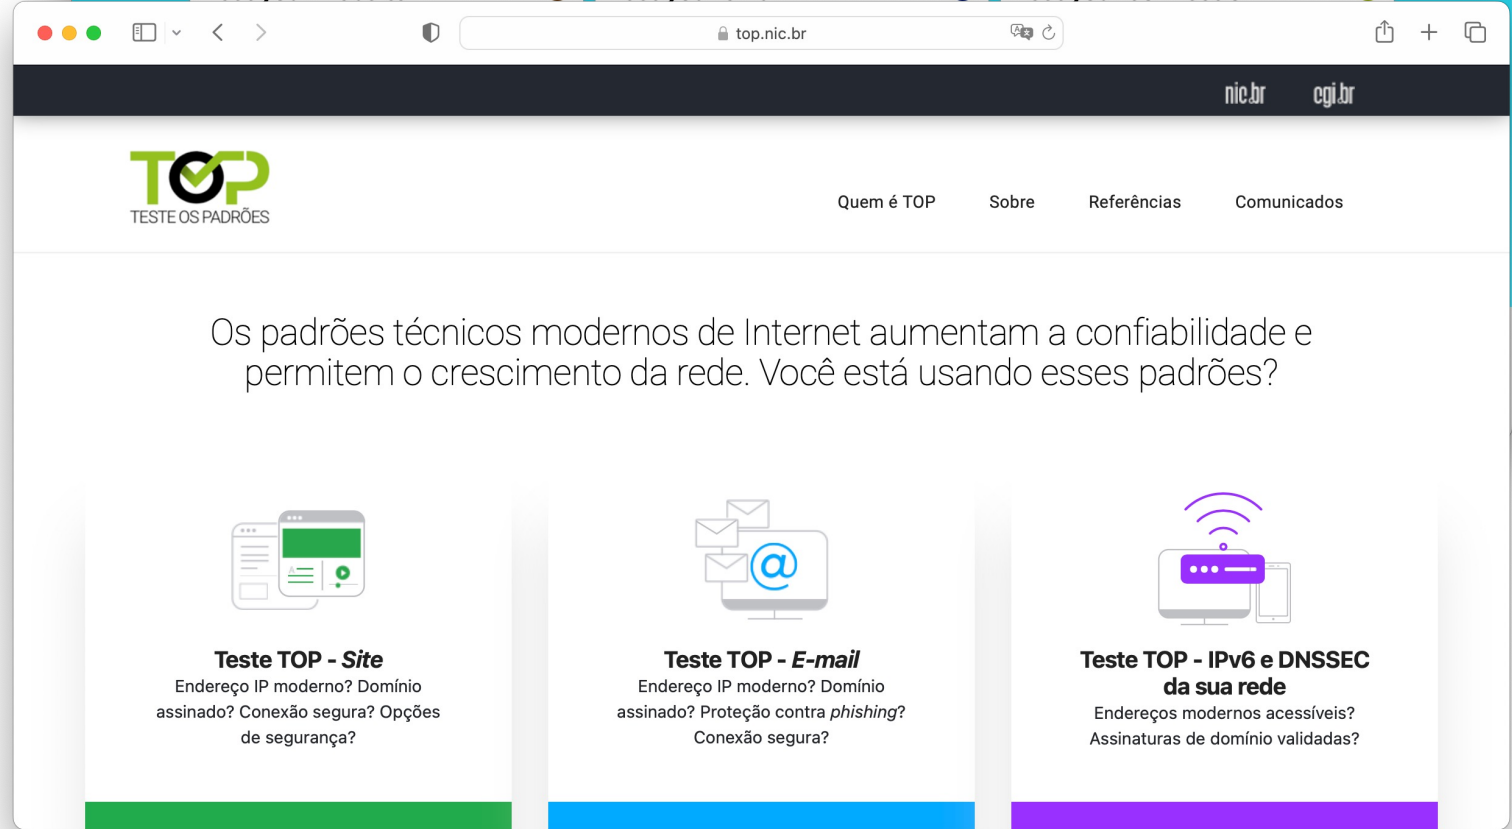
top.nic.br

nic.br cgi.br

TOP
TESTE OS PADRÕES

Quem é TOP Sobre Referências Comunicados

Os padrões técnicos modernos de Internet aumentam a confiabilidade e permitem o crescimento da rede. Você está usando esses padrões?

Teste TOP - *Site*
Endereço IP moderno? Domínio assinado? Conexão segura? Opções de segurança?

Teste TOP - *E-mail*
Endereço IP moderno? Domínio assinado? Proteção contra *phishing*? Conexão segura?

Teste TOP - IPv6 e DNSSEC da sua rede
Endereços modernos acessíveis? Assinaturas de domínio validadas?